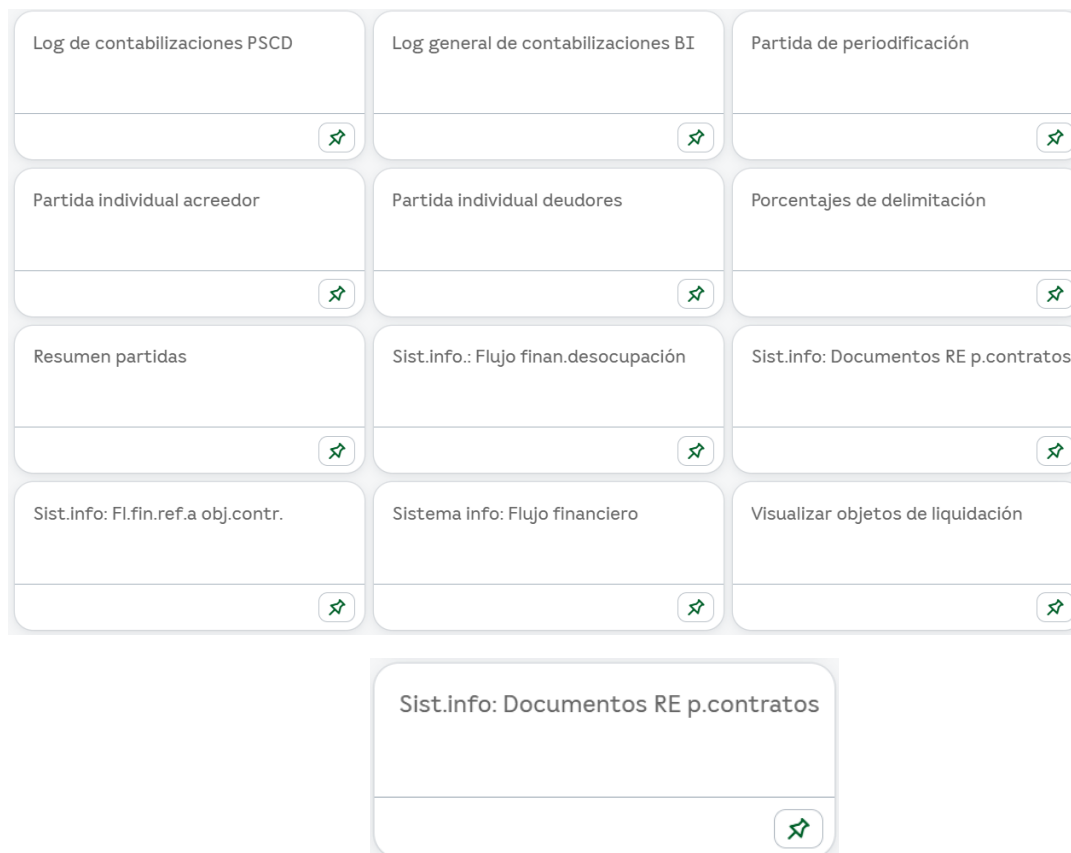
Log de contabilizaciones PSCD

Log general de contabilizaciones BI

Partida de periodificación

Partida individual acreedor

Partida individual deudores

Porcentajes de delimitación

Resumen partidas

Sist.info.: Flujo finan.desocupación

Sist.info: Documentos RE p.contratos

Sist.info: Fl.fin.ref.a obj.contr.

Sistema info: Flujo financiero

Visualizar objetos de liquidación

Sist.info: Documentos RE p.contratos